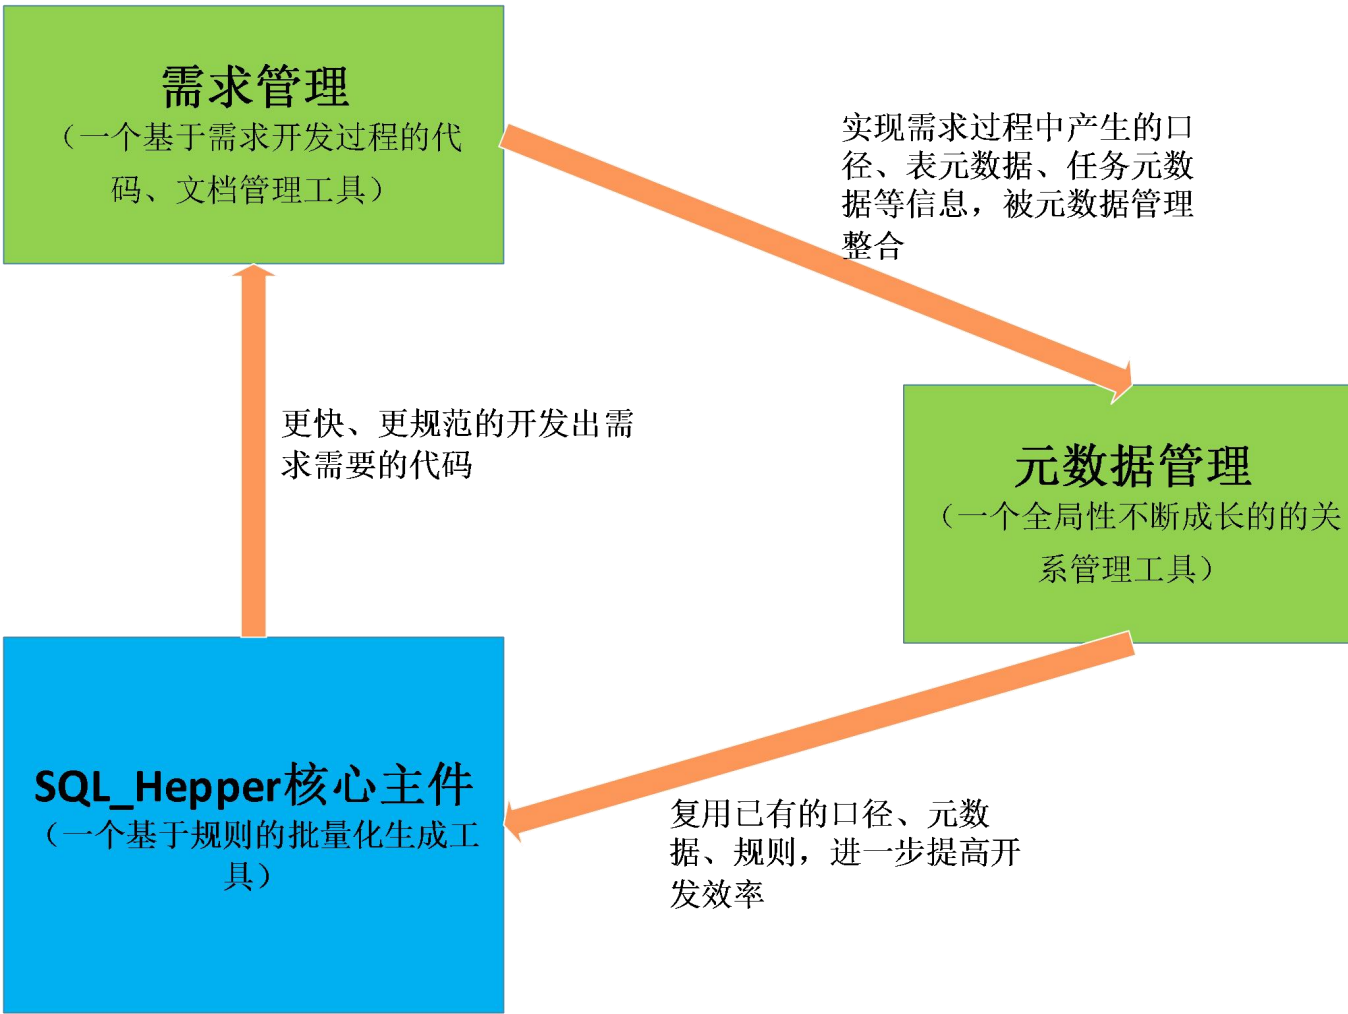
需求管理
（一个基于需求开发过程的代码、文档管理工具）

实现需求过程中产生的口径、表元数据、任务元数据等信息，被元数据管理整合

更快、更规范的开发出需求需要的代码

元数据管理
（一个全局性不断成长的的关系管理工具）

SQL_Hepper核心主件
（一个基于规则的批量化生成工具）

复用已有的口径、元数据、规则，进一步提高开发效率